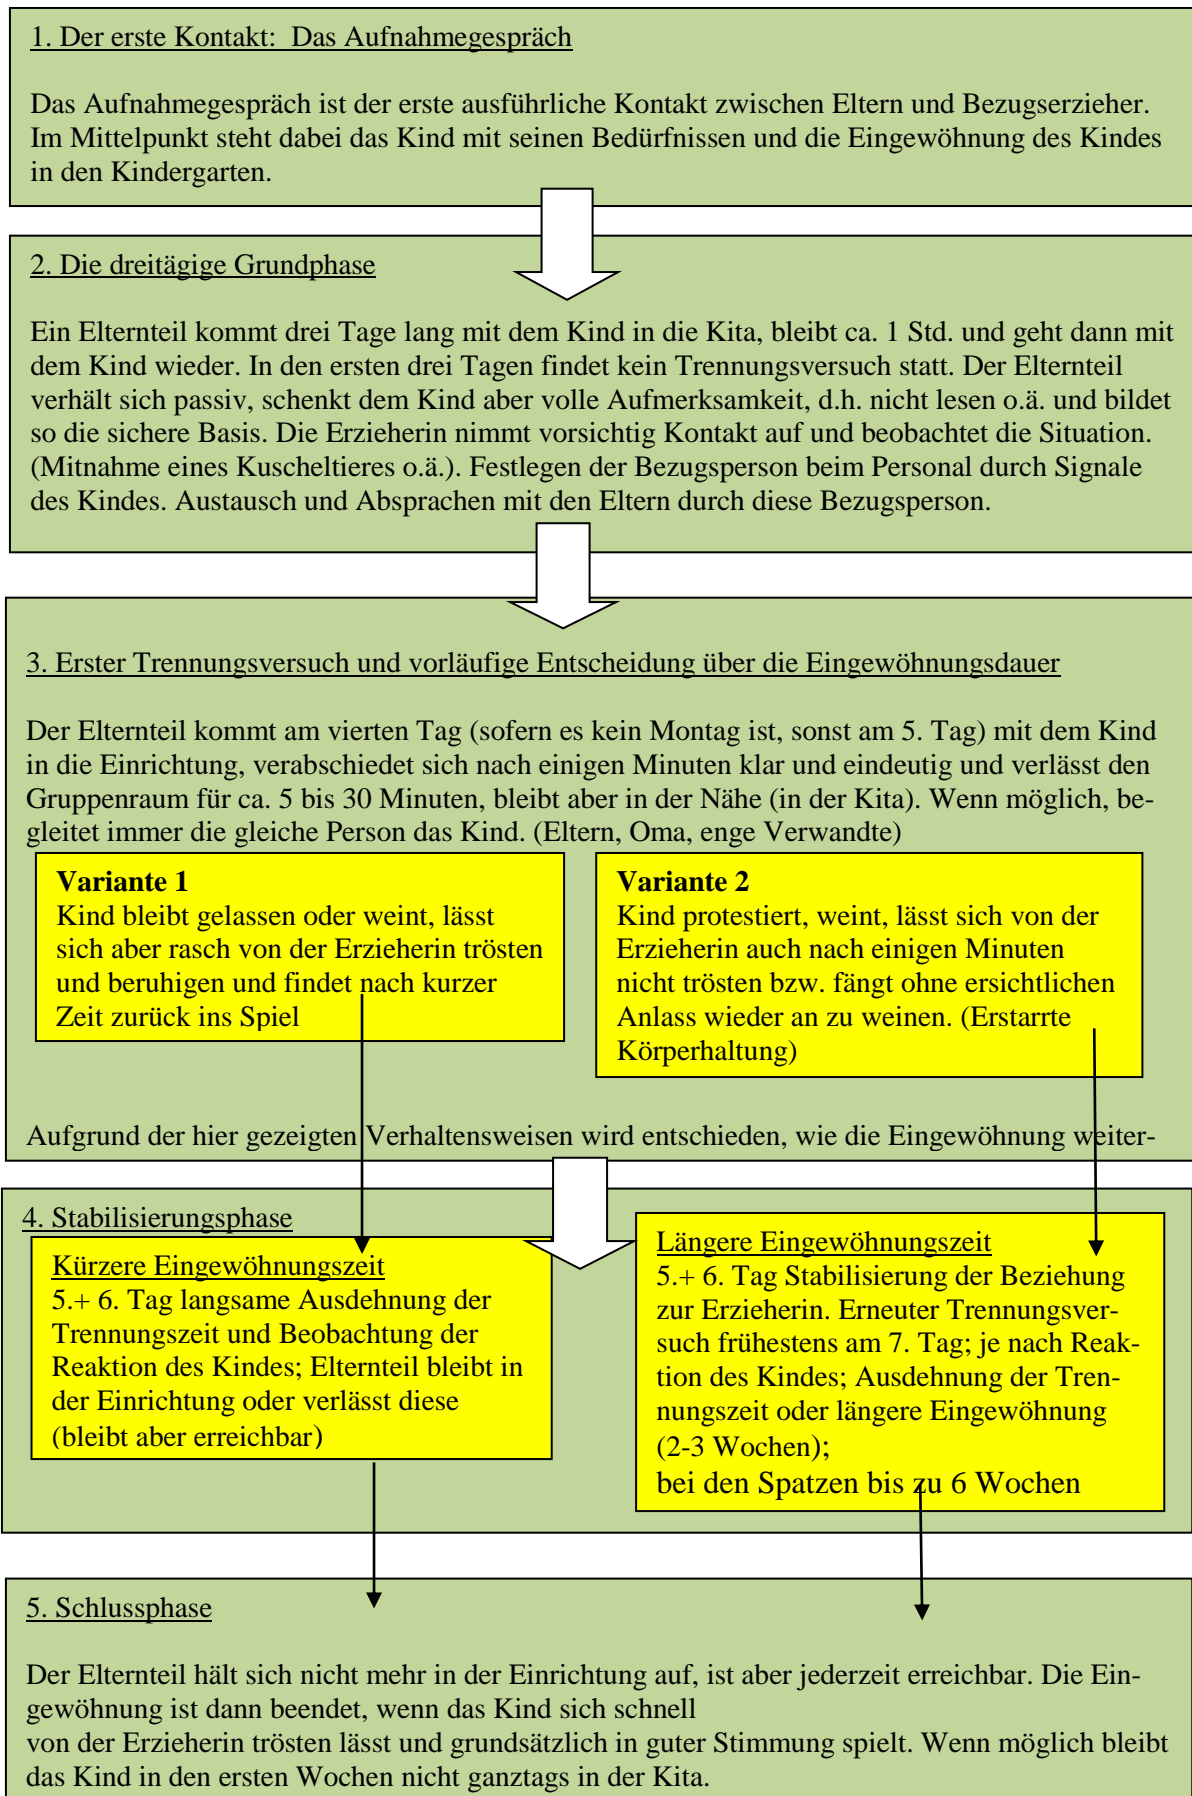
1. Der erste Kontakt: Das Aufnahmegespräch

Das Aufnahmegespräch ist der erste ausführliche Kontakt zwischen Eltern und Bezugserzieher. Im Mittelpunkt steht dabei das Kind mit seinen Bedürfnissen und die Eingewöhnung des Kindes in den Kindergarten.

2. Die dreitägige Grundphase

Ein Elternteil kommt drei Tage lang mit dem Kind in die Kita, bleibt ca. 1 Std. und geht dann mit dem Kind wieder. In den ersten drei Tagen findet kein Trennungsversuch statt. Der Elternteil verhält sich passiv, schenkt dem Kind aber volle Aufmerksamkeit, d.h. nicht lesen o.ä. und bildet so die sichere Basis. Die Erzieherin nimmt vorsichtig Kontakt auf und beobachtet die Situation. (Mitnahme eines Kuscheltieres o.ä.). Festlegen der Bezugsperson beim Personal durch Signale des Kindes. Austausch und Absprachen mit den Eltern durch diese Bezugsperson.

3. Erster Trennungsversuch und vorläufige Entscheidung über die Eingewöhnungsdauer

Der Elternteil kommt am vierten Tag (sofern es kein Montag ist, sonst am 5. Tag) mit dem Kind in die Einrichtung, verabschiedet sich nach einigen Minuten klar und eindeutig und verlässt den Gruppenraum für ca. 5 bis 30 Minuten, bleibt aber in der Nähe (in der Kita). Wenn möglich, begleitet immer die gleiche Person das Kind. (Eltern, Oma, enge Verwandte)

Variante 1
Kind bleibt gelassen oder weint, lässt sich aber rasch von der Erzieherin trösten und beruhigen und findet nach kurzer Zeit zurück ins Spiel

Variante 2
Kind protestiert, weint, lässt sich von der Erzieherin auch nach einigen Minuten nicht trösten bzw. fängt ohne ersichtlichen Anlass wieder an zu weinen. (Erstarrte Körperhaltung)

Aufgrund der hier gezeigten Verhaltensweisen wird entschieden, wie die Eingewöhnung weiter-

4. Stabilisierungsphase

Kürzere Eingewöhnungszeit
5.+ 6. Tag langsame Ausdehnung der Trennungszeit und Beobachtung der Reaktion des Kindes; Elternteil bleibt in der Einrichtung oder verlässt diese (bleibt aber erreichbar)

Längere Eingewöhnungszeit
5.+ 6. Tag Stabilisierung der Beziehung zur Erzieherin. Erneuter Trennungsversuch frühestens am 7. Tag; je nach Reaktion des Kindes; Ausdehnung der Trennungszeit oder längere Eingewöhnung (2-3 Wochen);
bei den Spatzen bis zu 6 Wochen

5. Schlussphase

Der Elternteil hält sich nicht mehr in der Einrichtung auf, ist aber jederzeit erreichbar. Die Eingewöhnung ist dann beendet, wenn das Kind sich schnell von der Erzieherin trösten lässt und grundsätzlich in guter Stimmung spielt. Wenn möglich bleibt das Kind in den ersten Wochen nicht ganztags in der Kita.